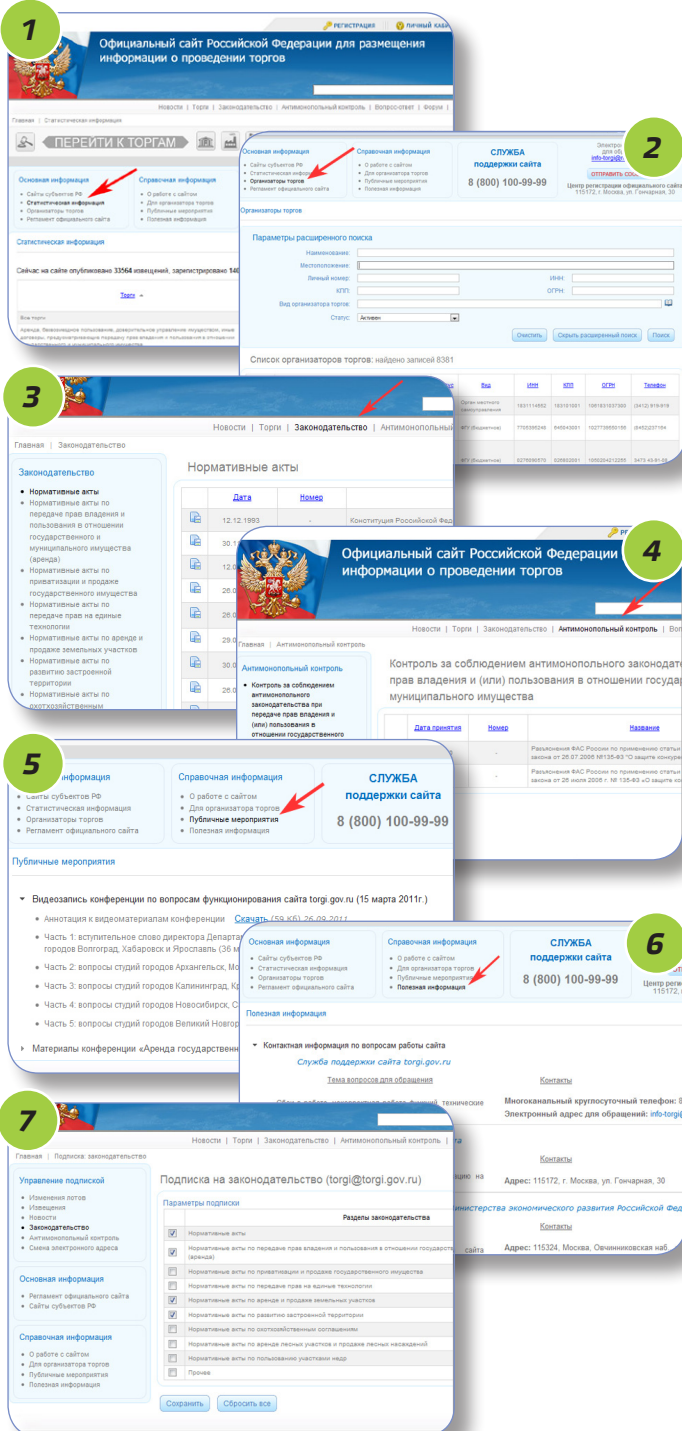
1

РЕГИСТРАЦИЯ ЛИЧНЫЙ КАБ

Официальный сайт Российской Федерации для размещения информации о проведении торгов

Новости | Торги | Законодательство | Антимонопольный контроль | Вопрос-ответ | Форум

Главная | Статистическая информация

ПЕРЕЙТИ К ТОРГАМ

Основная информация
• Сайты субъектов РФ
• Статистическая информация
• Организаторы торгов
• Регламент официального сайта

Справочная информация
• О работе с сайтом
• Для организатора торгов
• Публичные мероприятия
• Полезная информация

Статистическая информация

Сейчас на сайте опубликовано 33564 извещений, зарегистрировано 146

Торги

2

Основная информация
• Сайты субъектов РФ
• Статистическая информация
• Организаторы торгов
• Регламент официального сайта

Справочная информация
• О работе с сайтом
• Для организатора торгов
• Публичные мероприятия
• Полезная информация

СЛУЖБА поддержки сайта
8 (800) 100-99-99

info-torgi@

ОТПРАВИТЬ СО

Центр регистрации официального сайта
115172, г. Москва, ул. Гончарная, 30

Организаторы торгов

Параметры расширенного поиска
Наименование:
Местоположение:
Личный номер:
ИНН:
КПП:
ОГРН:
Вид организатора торгов:
Статус: Активен

Очистить | Скрыть расширенный поиск | Поиск

Список организаторов торгов: найдено записей 8381

| Вид | ИНН | КПП | ОГРН | Телефон |
|---|---|---|---|---|
| Орган местного самоуправления | 1831114552 | 183101001 | 1061831037360 | (3412) 919-916 |
| ФГУ (бюджетное) | 7705306246 | 645943001 | 1027739550156 | (8452)237154 |
| ФГУ (бюджетное) | 0275080570 | 026502001 | 1090204212255 | 3473 43-91-65 |

3

Новости | Торги | Законодательство | Антимонопольный

Главная | Законодательство

Законодательство
• Нормативные акты
• Нормативные акты по передаче прав владения и пользования в отношении государственного и муниципального имущества (аренда)
• Нормативные акты по приватизации и продаже государственного имущества
• Нормативные акты по передаче прав на единые технологии
• Нормативные акты по аренде и продаже земельных участков
• Нормативные акты по развитию застроенной территории
• Нормативные акты по охотхозяйственным

Нормативные акты

| | Дата | Номер | |
|---|---|---|---|
| | 12.12.1993 | - | Конституция Российской Феде |
| | 30.1 | | |
| | 12.0 | | |
| | 26.0 | | |
| | 26.0 | | |
| | 29.0 | | |
| | 30.0 | | |
| | 26.0 | | |

4

Официальный сайт Российской Федерации для размещения информации о проведении торгов

Новости | Торги | Законодательство | Антимонопольный контроль | Вопр

Главная | Антимонопольный контроль

Антимонопольный контроль
• Контроль за соблюдением антимонопольного законодательства при передаче прав владения и (или) пользования в отношении государственного

Контроль за соблюдением антимонопольного законодат прав владения и (или) пользования в отношении госуда муниципального имущества

| Дата принятия | Номер | Название |
|---|---|---|
| | - | Разъяснения ФАС России по применению статьи закона от 26.07.2006 №135-ФЗ "О защите конкуре |
| | - | Разъяснения ФАС России по применению статьи закона от 26 июля 2006 г. № 135-ФЗ "О защите конк |

5

информация
• Сайты субъектов РФ
• Статистическая информация
• Организаторы торгов
• Регламент официального сайта

Справочная информация
• О работе с сайтом
• Для организатора торгов
• Публичные мероприятия
• Полезная информация

СЛУЖБА поддержки сайта
8 (800) 100-99-99

Публичные мероприятия

Видеозапись конференции по вопросам функционирования сайта torgi.gov.ru (15 марта 2011г.)
• Аннотация к видеоматериалам конференции Скачать (59 Кб) 26.09.2011
• Часть 1: вступительное слово директора Департа городов Волгоград, Хабаровск и Ярославль (36 м
• Часть 2: вопросы студий городов Архангельск, Мо
• Часть 3: вопросы студий городов Калининград, Кр
• Часть 4: вопросы студий городов Новосибирск, С
• Часть 5: вопросы студий городов Великий Новгор

Материалы конференции «Аренда государственн

6

Основная информация
• Сайты субъектов РФ
• Статистическая информация
• Организаторы торгов
• Регламент официального сайта

Справочная информация
• О работе с сайтом
• Для организатора торгов
• Публичные мероприятия
• Полезная информация

СЛУЖБА поддержки сайта
8 (800) 100-99-99

Центр регис 115172,

Полезная информация

Контактная информация по вопросам работы сайта
Служба поддержки сайта torgi.gov.ru
Тема вопросов для обращения | Контакты
Многоканальный круглосуточный телефон: 8
Электронный адрес для обращений: info-torgi@

Контакты
Адрес: 115172, г. Москва, ул. Гончарная, 30

инистерства экономического развития Российской Фед
Контакты
Адрес: 115324, Москва, Овчинниковская наб

7

Новости | Торги | Законодательство | Антимонопольный контроль | Вопрос-ответ

Главная | Подписка: законодательство

Управление подписками
• Изменения лотов
• Извещения
• Новости
• Законодательство
• Антимонопольный контроль
• Смена электронного адреса

Основная информация
• Регламент официального сайта
• Сайты субъектов РФ

Справочная информация
• О работе с сайтом
• Для организатора торгов
• Публичные мероприятия
• Полезная информация

Подписка на законодательство (torgi@torgi.gov.ru)

Параметры подписки

| | Разделы законодательства |
|---|---|
| ☑ | Нормативные акты |
| ☑ | Нормативные акты по передаче прав владения и пользования в отношении государств (аренда) |
| ☐ | Нормативные акты по приватизации и продаже государственного имущества |
| ☐ | Нормативные акты по передаче прав на единые технологии |
| ☑ | Нормативные акты по аренде и продаже земельных участков |
| ☑ | Нормативные акты по развитию застроенной территории |
| ☐ | Нормативные акты по охотхозяйственным соглашениям |
| ☐ | Нормативные акты по аренде лесных участков и продаже лесных насаждений |
| ☐ | Нормативные акты по пользованию участками недр |
| ☐ | Прочее |

Сохранить | Сбросить все